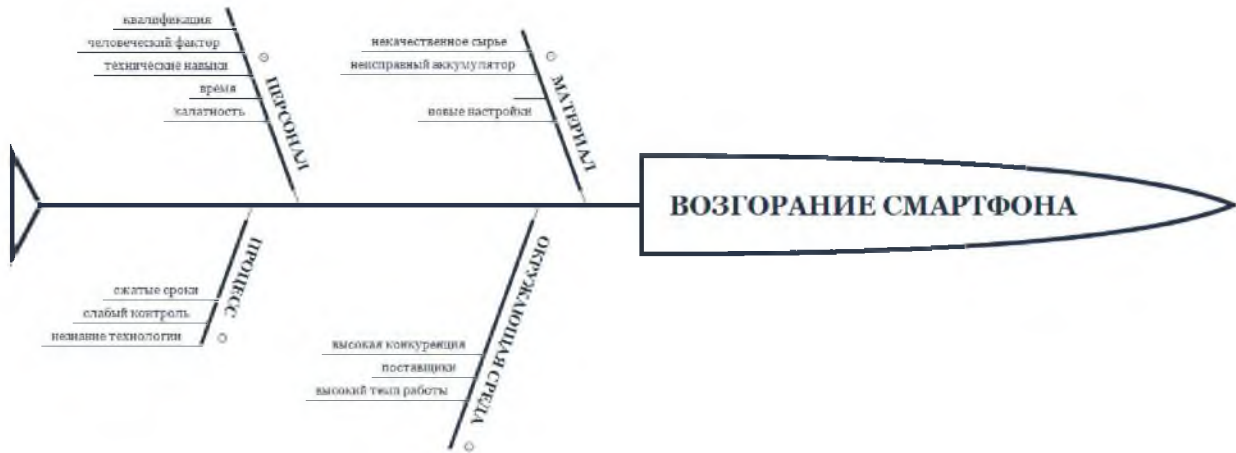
квалифекация
человеческий фактор
технические навыки
время
халатность
ПЕРСОНАЛ

некачественное сырье
неисправный аккумулятор
новые настройки
МАТЕРИАЛ

ВОЗГОРАНИЕ СМАРТФОНА

ПРОЦЕСС
сжатые сроки
слабый контроль
незнание технологии

ОКРУЖАЮЩАЯ СРЕДА
высокая конкуренция
поставщики
высокий темп работы